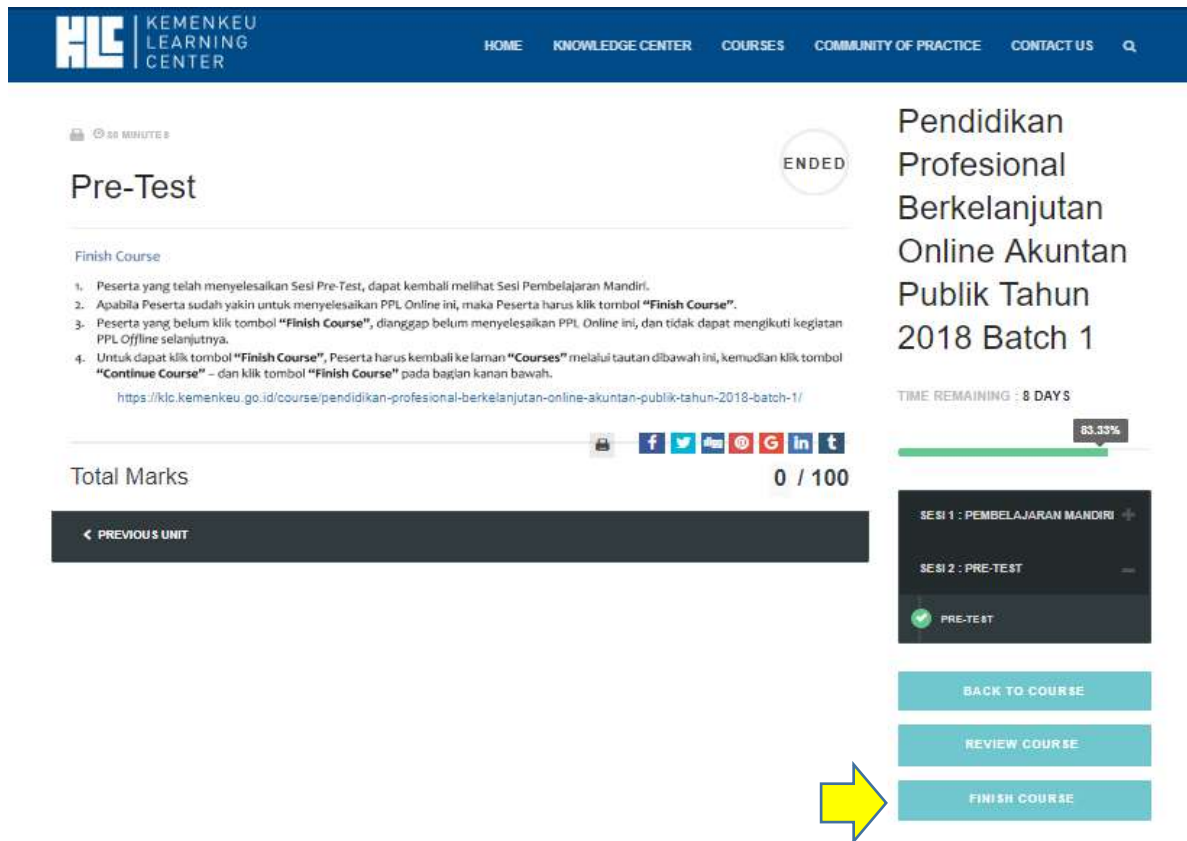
KLC KEMENKEU LEARNING CENTER

HOME KNOWLEDGE CENTER COURSES COMMUNITY OF PRACTICE CONTACT US

30 MINUTES

ENDED

Pre-Test

Finish Course

1. Peserta yang telah menyelesaikan Sesi Pre-Test, dapat kembali melihat Sesi Pembelajaran Mandiri.
2. Apabila Peserta sudah yakin untuk menyelesaikan PPL Online ini, maka Peserta harus klik tombol **"Finish Course"**.
3. Peserta yang belum klik tombol **"Finish Course"**, dianggap belum menyelesaikan PPL Online ini, dan tidak dapat mengikuti kegiatan PPL *Offline* selanjutnya.
4. Untuk dapat klik tombol **"Finish Course"**, Peserta harus kembali ke laman **"Courses"** melalui tautan dibawah ini, kemudian klik tombol **"Continue Course"** – dan klik tombol **"Finish Course"** pada bagian kanan bawah.

https://klc.kemenkeu.go.id/course/pendidikan-profesional-berkelanjutan-online-akuntan-publik-tahun-2018-batch-1/

Total Marks 0 / 100

PREVIOUS UNIT

Pendidikan Profesional Berkelanjutan Online Akuntan Publik Tahun 2018 Batch 1

TIME REMAINING : 8 DAYS

83.33%

SESI 1 : PEMBELAJARAN MANDIRI

SESI 2 : PRE-TEST

PRE-TEST

BACK TO COURSE

REVIEW COURSE

FINISH COURSE